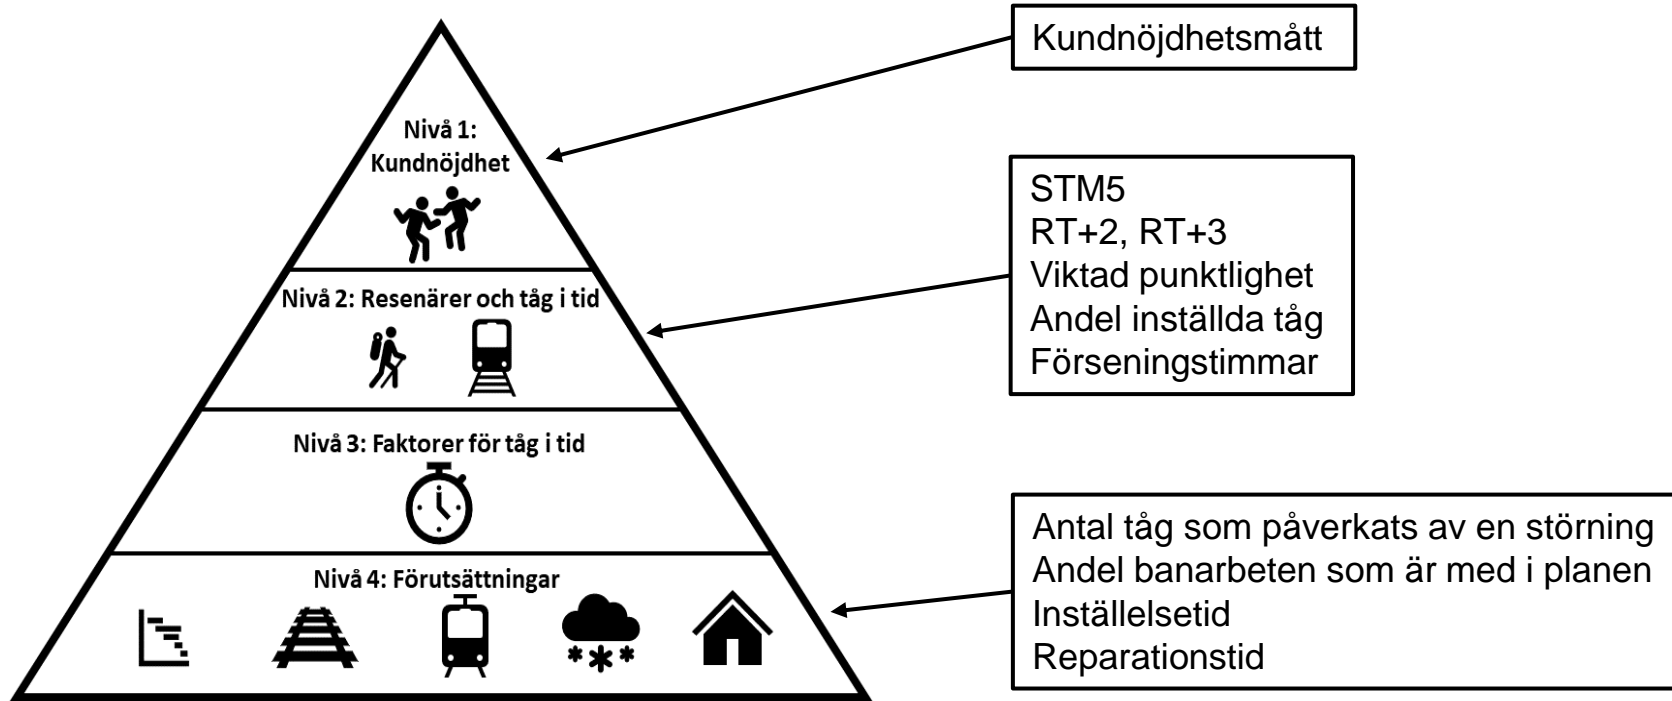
Nivå 1: Kundnöjdhet

Nivå 2: Resenärer och tåg i tid

Nivå 3: Faktorer för tåg i tid

Nivå 4: Förutsättningar

Kundnöjdhetsmått

STM5
RT+2, RT+3
Viktad punktlighet
Andel inställda tåg
Förseningstimmar

Antal tåg som påverkats av en störning
Andel banarbeten som är med i planen
Inställelsetid
Reparationstid